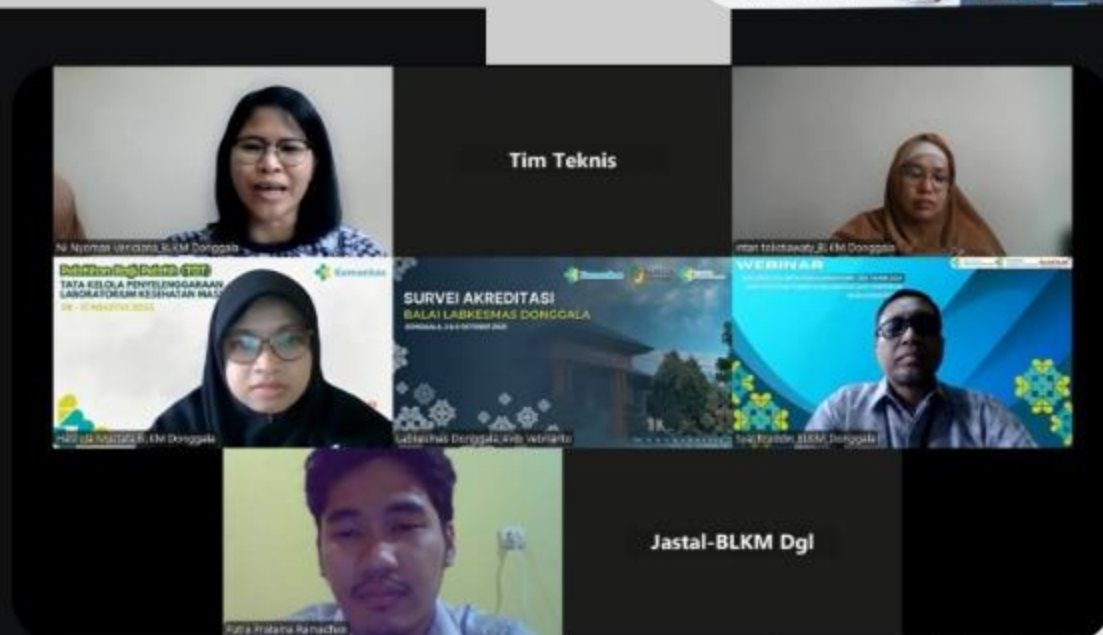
Tim Teknis

Ni Nyoman Veridiana_BLKM Donggala

Intan tolidtawaty_BLKM Donggala

Pelatihan Bagi Pelatih (TOT)
TATA KELOLA PENYELENGGARAAN LABORATORIUM KESEHATAN MAS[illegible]

Kemenkes

Hafi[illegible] BLKM Donggala

SURVEI AKREDITASI
BALAI LABKESMAS DONGGALA

Labkesmas Donggala_Aldo Vebrianto

WEBINAR

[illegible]_BLKM_Donggala

Jastal-BLKM Dgl

Putra Pratama Ramadhan